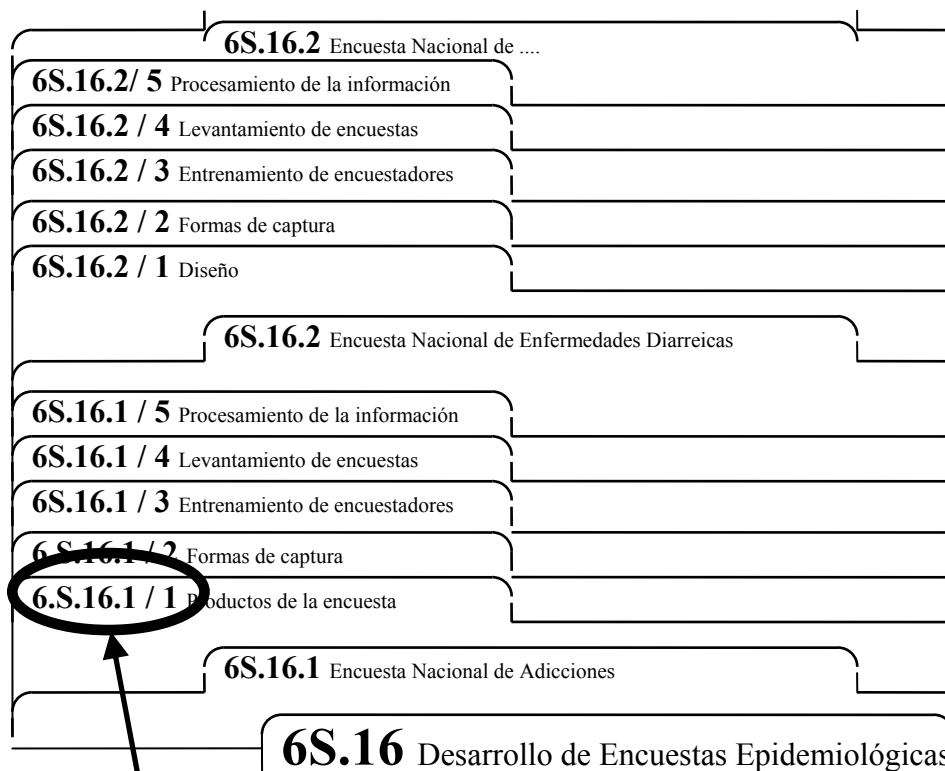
6S.16.2 Encuesta Nacional de ....

6S.16.2/ 5 Procesamiento de la información

6S.16.2 / 4 Levantamiento de encuestas

6S.16.2 / 3 Entrenamiento de encuestadores

6S.16.2 / 2 Formas de captura

6S.16.2 / 1 Diseño

6S.16.2 Encuesta Nacional de Enfermedades Diarreicas

6S.16.1 / 5 Procesamiento de la información

6S.16.1 / 4 Levantamiento de encuestas

6S.16.1 / 3 Entrenamiento de encuestadores

6.S.16.1 / 2 Formas de captura

6.S.16.1 / 1 Productos de la encuesta

6S.16.1 Encuesta Nacional de Adicciones

6S.16 Desarrollo de Encuestas Epidemiológicas